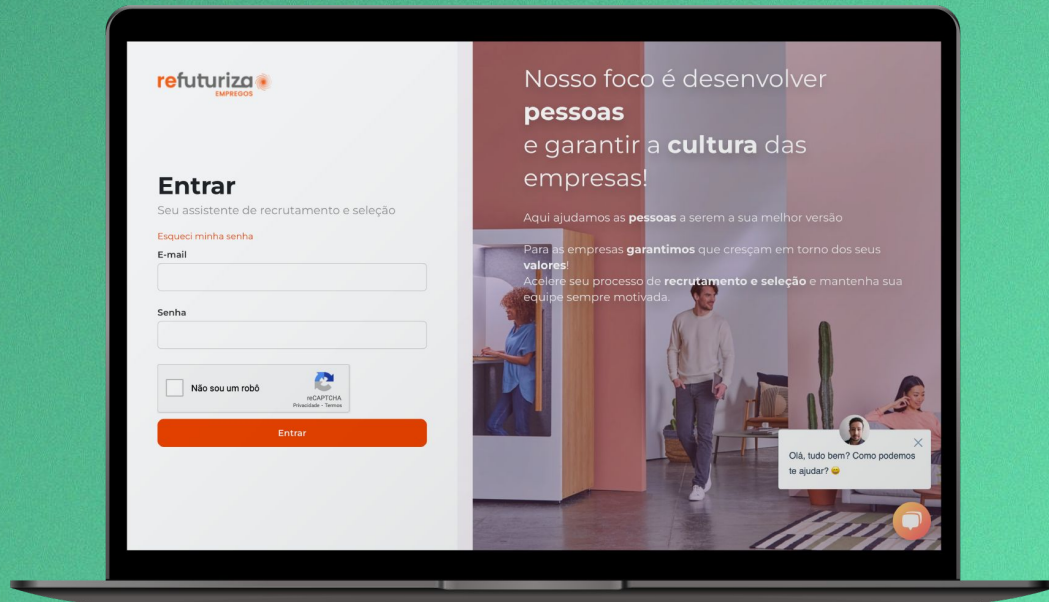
refuturiza
EMPREGOS

Entrar
Seu assistente de recrutamento e seleção

Esqueci minha senha

E-mail

Senha

Não sou um robô
reCAPTCHA
Privacidade - Termos

Entrar

Nosso foco é desenvolver **pessoas** e garantir a **cultura** das empresas!

Aqui ajudamos as **pessoas** a serem a sua melhor versão

Para as empresas **garantimos** que cresçam em torno dos seus **valores**!
Acelere seu processo de **recrutamento e seleção** e mantenha sua equipe sempre motivada.

Olá, tudo bem? Como podemos te ajudar? 😊